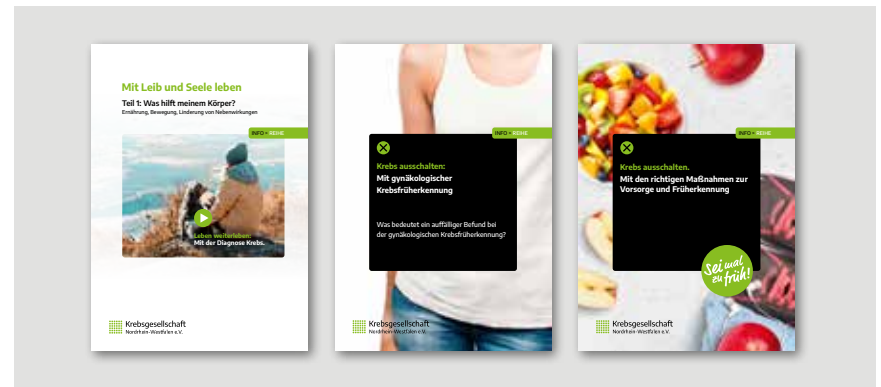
Mit Leib und Seele leben

Teil 1: Was hilft meinem Körper?

Ernährung, Bewegung, Linderung von Nebenwirkungen

INFO • REIHE

Leben weiterleben:
Mit der Diagnose Krebs.

Krebsgesellschaft
Nordrhein-Westfalen e.V.

INFO • REIHE

Krebs ausschalten:
Mit gynäkologischer Krebsfrüherkennung

Was bedeutet ein auffälliger Befund bei der gynäkologischen Krebsfrüherkennung?

Krebsgesellschaft
Nordrhein-Westfalen e.V.

INFO • REIHE

Krebs ausschalten.
Mit den richtigen Maßnahmen zur Vorsorge und Früherkennung

Sei mal zu früh!

Krebsgesellschaft
Nordrhein-Westfalen e.V.